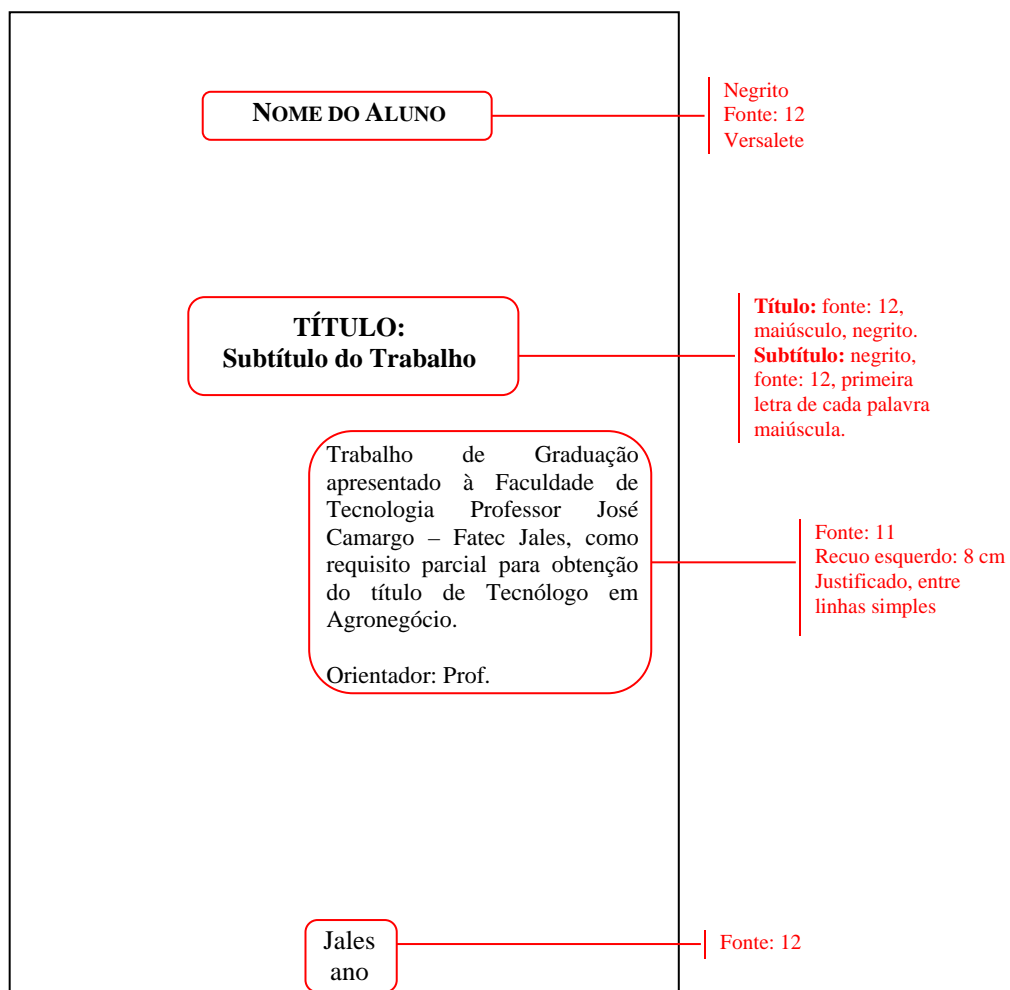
NOME DO ALUNO

Negrito
Fonte: 12
Versalete

TÍTULO:
Subtítulo do Trabalho

**Título:** fonte: 12, maiúsculo, negrito. **Subtítulo:** negrito, fonte: 12, primeira letra de cada palavra maiúscula.

Trabalho de Graduação apresentado à Faculdade de Tecnologia Professor José Camargo – Fatec Jales, como requisito parcial para obtenção do título de Tecnólogo em Agronegócio.

Orientador: Prof.

Fonte: 11
Recuo esquerdo: 8 cm
Justificado, entre linhas simples

Jales
ano

Fonte: 12